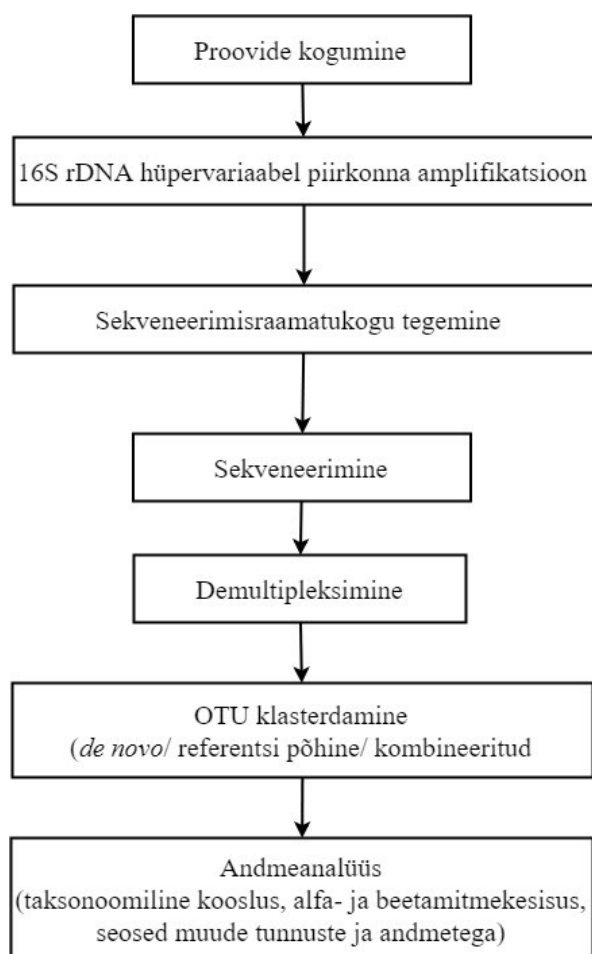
Proovide kogumine

16S rDNA hüpervariaabel piirkonna amplifikatsioon

Sekveneerimisraamatukogu tegemine

Sekveneerimine

Demultipleksimine

OTU klasterdamine
(de novo/ referentsi põhine/ kombineeritud

Andmeanalüüs
(taksonoomiline kooslus, alfa- ja beetamitmekesisus, seosed muude tunnuste ja andmetega)